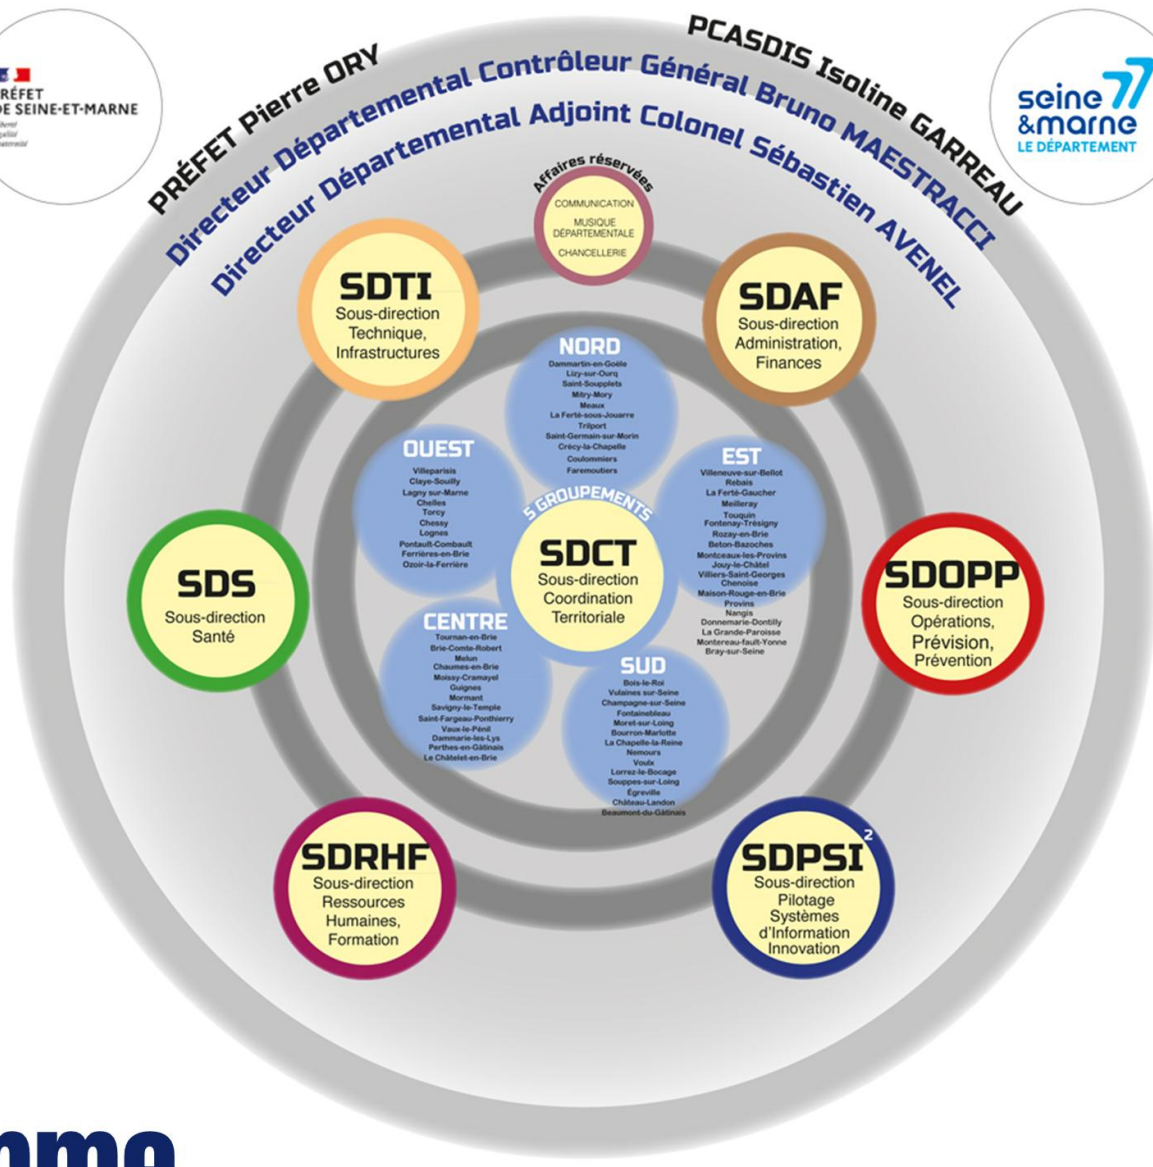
RÉFET
DE SEINE-ET-MARNE
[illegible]

seine 77
&marne
LE DÉPARTEMENT

PRÉFET Pierre ORY
PCASDIS Isoline GARREAU
Directeur Départemental Contrôleur Général Bruno MAESTRACCI
Directeur Départemental Adjoint Colonel Sébastien AVENEL

Affaires réservées
COMMUNICATION
MUSIQUE DÉPARTEMENTALE
CHANCELLERIE

SDTI
Sous-direction Technique, Infrastructures

SDAF
Sous-direction Administration, Finances

NORD
Dammartin-en-Goële
Lizy-sur-Ourq
Saint-Soupplets
Mitry-Mory
Meaux
La Ferté-sous-Jouarre
Trilport
Saint-Germain-sur-Morin
Crécy-la-Chapelle
Coulommiers
Faremoutiers

OUEST
Villeparisis
Claye-Souilly
Lagny sur-Marne
Chelles
Torcy
Chessy
Lognes
Pontault-Combault
Ferrières-en-Brie
Ozoir-la-Ferrière

EST
Villeneuve-sur-Bellot
Rebais
La Ferté-Gaucher
Meilleray
Touquin
Fontenay-Trésigny
Rozay-en-Brie
Beton-Bazoches
Montceaux-les-Provins
Jouy-le-Châtel
Villiers-Saint-Georges
Chenoise
Maison-Rouge-en-Brie
Provins
Nangis
Donnemarie-Dontilly
La Grande-Paroisse
Montereau-fault-Yonne
Bray-sur-Seine

5 GROUPEMENTS

SDCT
Sous-direction Coordination Territoriale

SDS
Sous-direction Santé

SDOPP
Sous-direction Opérations, Prévision, Prévention

CENTRE
Tournan-en-Brie
Brie-Comte-Robert
Melun
Chaumes-en-Brie
Moissy-Cramayel
Guignes
Mormant
Savigny-le-Temple
Saint-Fargeau-Ponthierry
Vaux-le-Pénil
Dammarie-les-Lys
Perthes-en-Gâtinais
Le Châtelet-en-Brie

SUD
Bois-le-Roi
Vulaines sur-Seine
Champagne-sur-Seine
Fontainebleau
Moret-sur-Loing
Bourron-Marlotte
La Chapelle-la-Reine
Nemours
Voulx
Lorrez-le-Bocage
Souppes-sur-Loing
Égreville
Château-Landon
Beaumont-du-Gâtinais

SDRHF
Sous-direction Ressources Humaines, Formation

SDPSI²
Sous-direction Pilotage Systèmes d'Information Innovation

mme